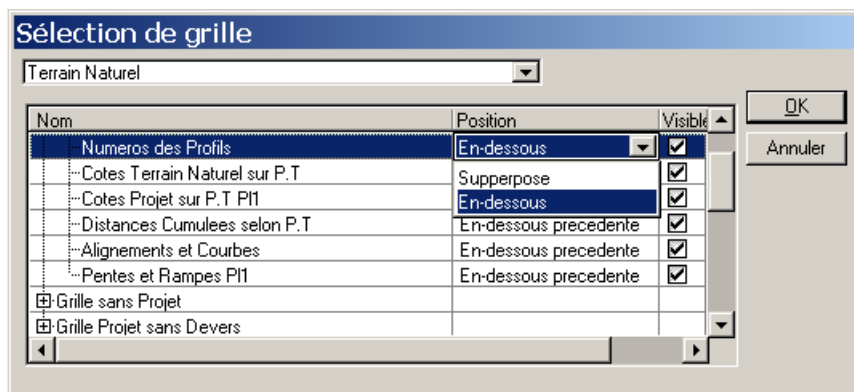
Sélection de grille

Terrain Naturel

| Nom | Position | Visible |
|---|---|---|
| Numeros des Profils | En-dessous | ☑ |
| Cotes Terrain Naturel sur P.T | Supperpose | ☑ |
| Cotes Projet sur P.T Pl1 | En-dessous | ☑ |
| Distances Cumulees selon P.T | En-dessous precedente | ☑ |
| Alignements et Courbes | En-dessous precedente | ☑ |
| Pentes et Rampes Pl1 | En-dessous precedente | ☑ |
| ⊞ Grille sans Projet | | |
| ⊞ Grille Projet sans Devers | | |

OK

Annuler